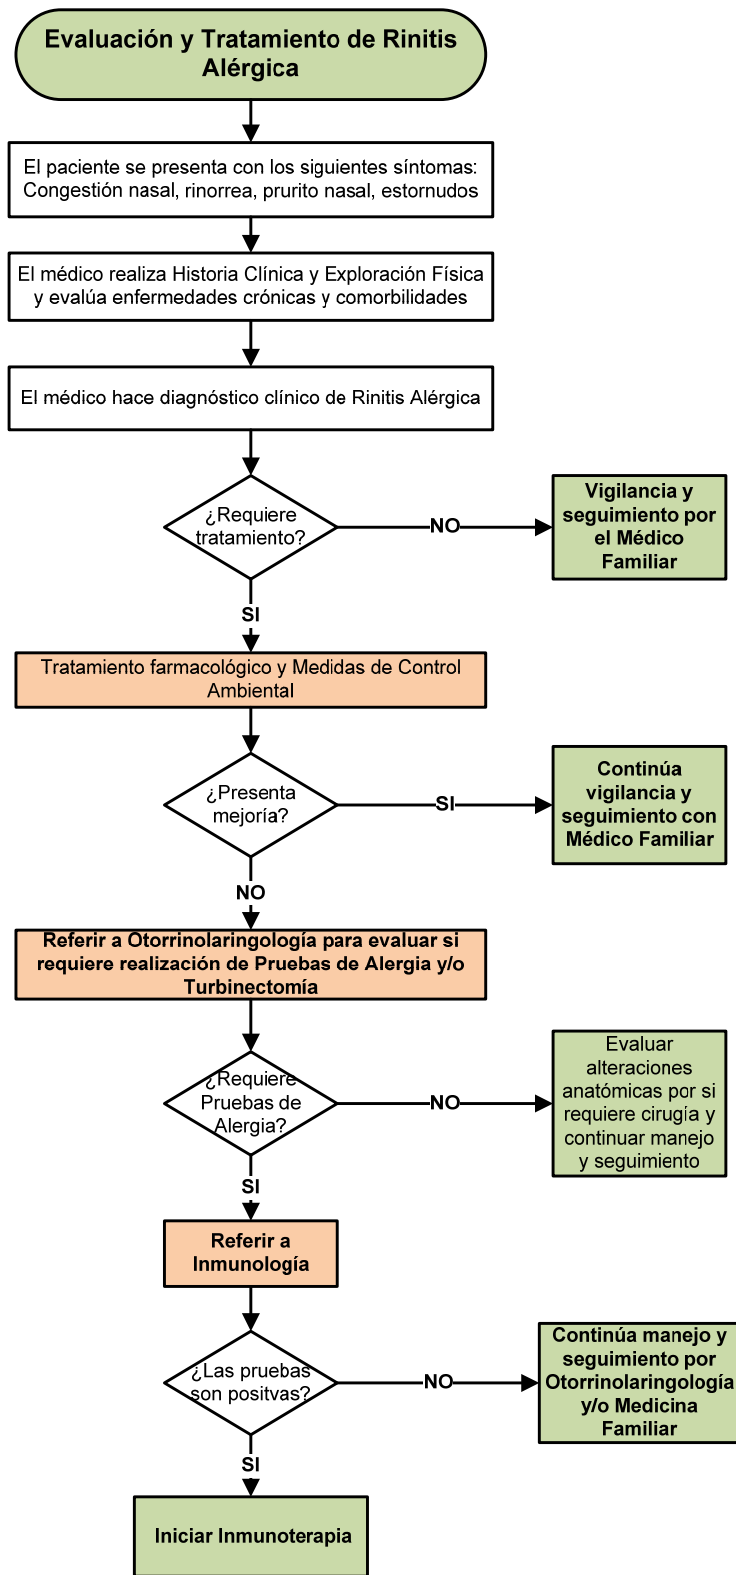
Evaluación y Tratamiento de Rinitis Alérgica

El paciente se presenta con los siguientes síntomas: Congestión nasal, rinorrea, prurito nasal, estornudos

El médico realiza Historia Clínica y Exploración Física y evalúa enfermedades crónicas y comorbilidades

El médico hace diagnóstico clínico de Rinitis Alérgica

¿Requiere tratamiento?

NO

Vigilancia y seguimiento por el Médico Familiar

SI

Tratamiento farmacológico y Medidas de Control Ambiental

¿Presenta mejoría?

SI

Continúa vigilancia y seguimiento con Médico Familiar

NO

Referir a Otorrinolaringología para evaluar si requiere realización de Pruebas de Alergia y/o Turbinectomía

¿Requiere Pruebas de Alergia?

NO

Evaluar alteraciones anatómicas por si requiere cirugía y continuar manejo y seguimiento

SI

Referir a Inmunología

¿Las pruebas son positvas?

NO

Continúa manejo y seguimiento por Otorrinolaringología y/o Medicina Familiar

SI

Iniciar Inmunoterapia